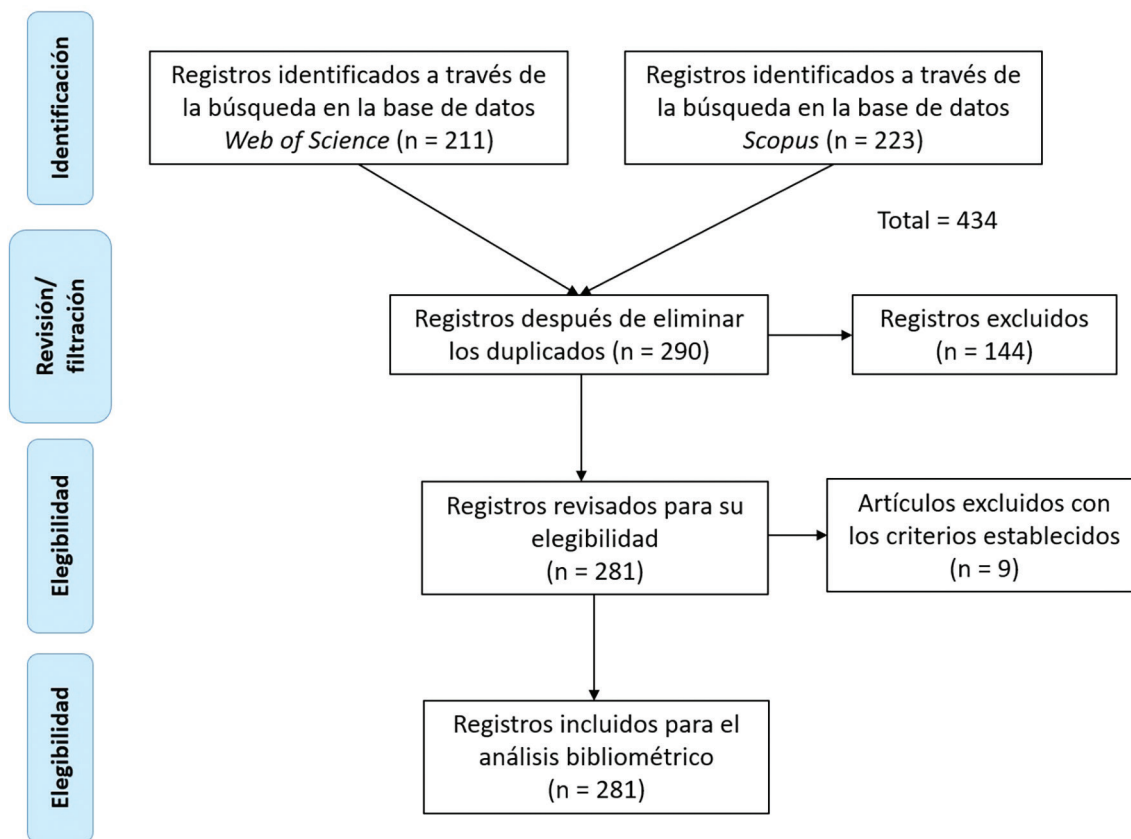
Identificación

Registros identificados a través de la búsqueda en la base de datos *Web of Science* (n = 211)

Registros identificados a través de la búsqueda en la base de datos *Scopus* (n = 223)

Total = 434

Revisión/ filtración

Registros después de eliminar los duplicados (n = 290)

Registros excluidos (n = 144)

Elegibilidad

Registros revisados para su elegibilidad (n = 281)

Artículos excluidos con los criterios establecidos (n = 9)

Elegibilidad

Registros incluidos para el análisis bibliométrico (n = 281)